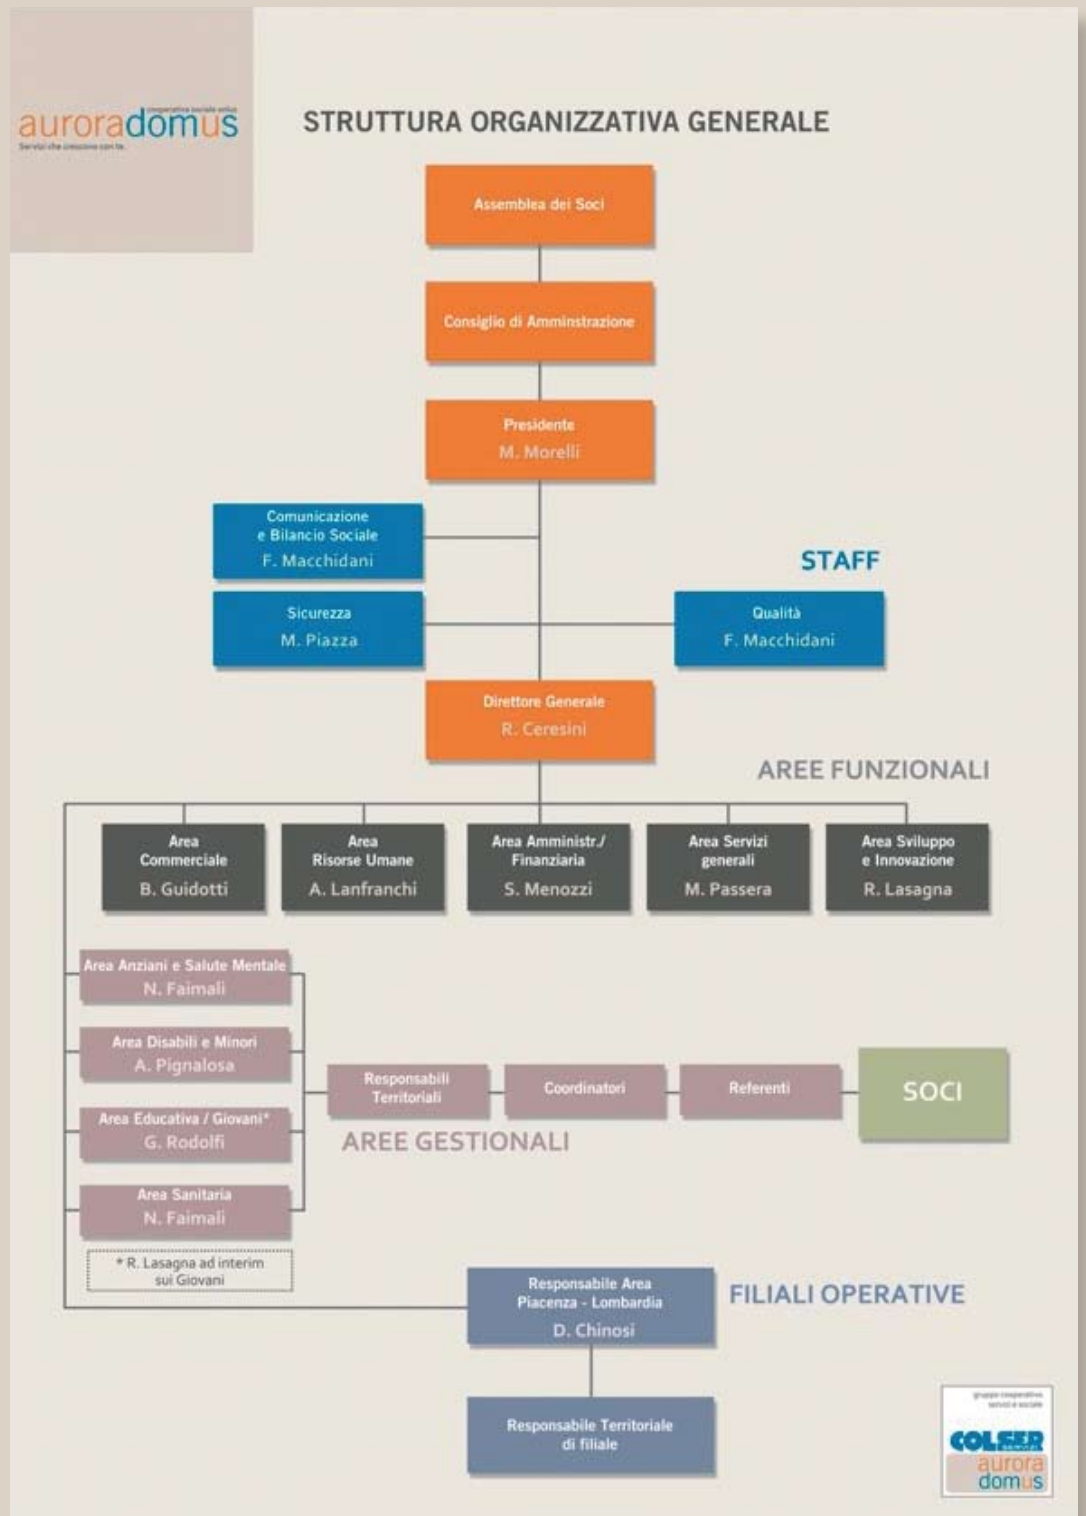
auroradomus
cooperativa sociale onlus
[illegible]

STRUTTURA ORGANIZZATIVA GENERALE

Assemblea dei Soci

Consiglio di Amminstrazione

Presidente
M. Morelli

Comunicazione e Bilancio Sociale
F. Macchidani

STAFF

Sicurezza
M. Piazza

Qualità
F. Macchidani

Direttore Generale
R. Ceresini

AREE FUNZIONALI

Area Commerciale
B. Guidotti

Area Risorse Umane
A. Lanfranchi

Area Amministr./ Finanziaria
S. Menozzi

Area Servizi generali
M. Passera

Area Sviluppo e Innovazione
R. Lasagna

Area Anziani e Salute Mentale
N. Faimali

Area Disabili e Minori
A. Pignalosa

Area Educativa / Giovani*
G. Rodolfi

Area Sanitaria
N. Faimali

* R. Lasagna ad interim sui Giovani

Responsabili Territoriali

Coordinatori

Referenti

SOCI

AREE GESTIONALI

Responsabile Area Piacenza - Lombardia
D. Chinosi

FILIALI OPERATIVE

Responsabile Territoriale di filiale

gruppo cooperativo servizi e sociale
COLSER servizi
aurora domus